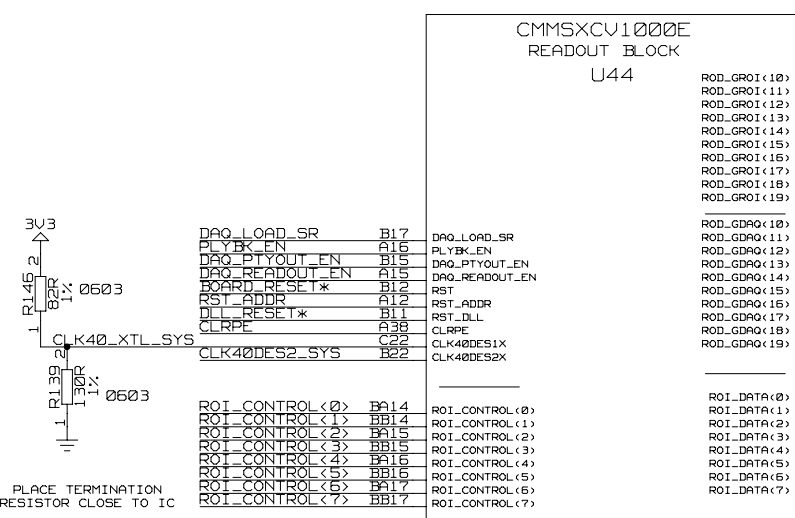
CMMSXCV1000E
READOUT BLOCK
U44

ROD_GROI(10)
ROD_GROI(11)
ROD_GROI(12)
ROD_GROI(13)
ROD_GROI(14)
ROD_GROI(15)
ROD_GROI(16)
ROD_GROI(17)
ROD_GROI(18)
ROD_GROI(19)

ROD_GDAQ(10)
ROD_GDAQ(11)
ROD_GDAQ(12)
ROD_GDAQ(13)
ROD_GDAQ(14)
ROD_GDAQ(15)
ROD_GDAQ(16)
ROD_GDAQ(17)
ROD_GDAQ(18)
ROD_GDAQ(19)

ROI_DATA(0)
ROI_DATA(1)
ROI_DATA(2)
ROI_DATA(3)
ROI_DATA(4)
ROI_DATA(5)
ROI_DATA(6)
ROI_DATA(7)

3V3
2
R146
82R
1%
0603
1
CLK40_XTL_SYS
2
R139
130R
1%
0603
1

DAQ_LOAD_SR B17 DAQ_LOAD_SR
PLYBK_EN A16 PLYBK_EN
DAQ_PTYOUT_EN B15 DAQ_PTYOUT_EN
DAQ_READOUT_EN A15 DAQ_READOUT_EN
BOARD_RESET* B12 RST
RST_ADDR A12 RST_ADDR
DLL_RESET* B11 RST_DLL
CLRPE A38 CLRPE
C22 CLK40DES1X
CLK40DES2_SYS B22 CLK40DES2X

ROI_CONTROL<0> BA14 ROI_CONTROL(0)
ROI_CONTROL<1> BB14 ROI_CONTROL(1)
ROI_CONTROL<2> BA15 ROI_CONTROL(2)
ROI_CONTROL<3> BB15 ROI_CONTROL(3)
ROI_CONTROL<4> BA16 ROI_CONTROL(4)
ROI_CONTROL<5> BB16 ROI_CONTROL(5)
ROI_CONTROL<6> BA17 ROI_CONTROL(6)
ROI_CONTROL<7> BB17 ROI_CONTROL(7)

PLACE TERMINATION
RESISTOR CLOSE TO IC